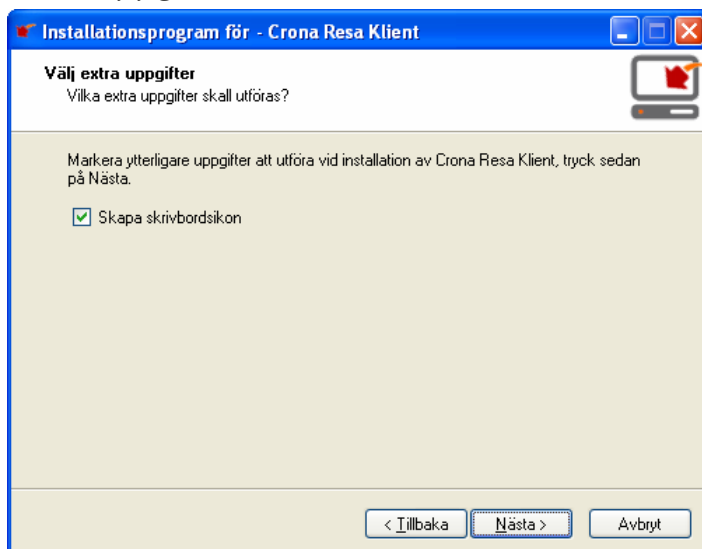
Installationsprogram för - Crona Resa Klient

Välj extra uppgifter
Vilka extra uppgifter skall utföras?

Markera ytterligare uppgifter att utföra vid installation av Crona Resa Klient, tryck sedan på Nästa.

Skapa skrivbordsikon

< Tillbaka
Nästa >
Avbryt